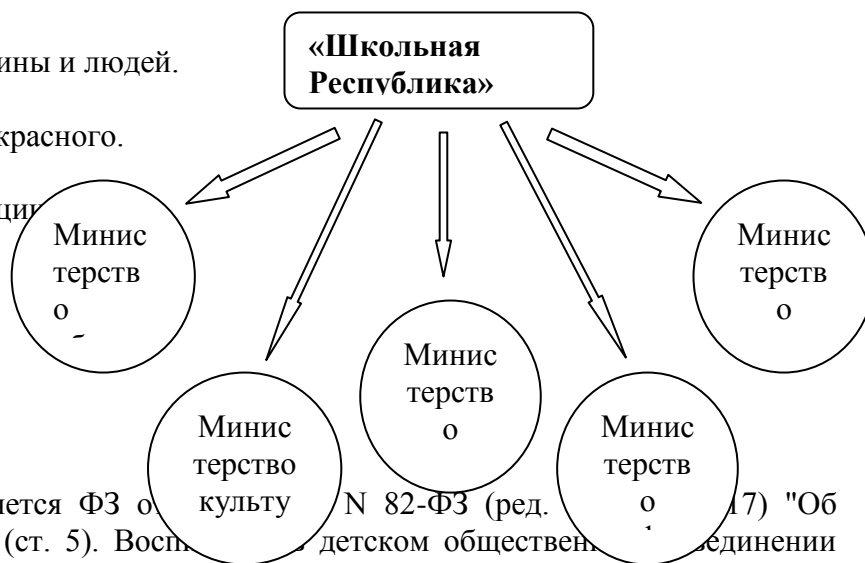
ины и людей.

красного.

ци

«Школьная Республика»

Минис терств о

Минис терств о

Минис терств о

Минис терство культу

Минис терств о

нется ФЗ о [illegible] N 82-ФЗ (ред. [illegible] 17) "Об (ст. 5). Восп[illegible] детском обществен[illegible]ъединении